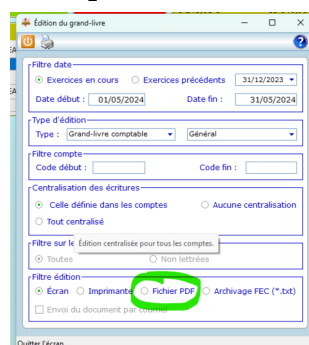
Édition du grand-livre

Filtre date
Exercices en cours
Exercices précédents
31/12/2023
Date début : 01/05/2024
Date fin : 31/05/2024

Type d'édition
Type : Grand-livre comptable
Général

Filtre compte
Code début :
Code fin :

Centralisation des écritures
Celle définie dans les comptes
Aucune centralisation
Tout centralisé

Filtre sur le
Édition centralisée pour tous les comptes.
Toutes
Non lettrées

Filtre édition
Écran
Imprimante
Fichier PDF
Archivage FEC (*.txt)
Envoi du document par courriel

Quitter l'écran